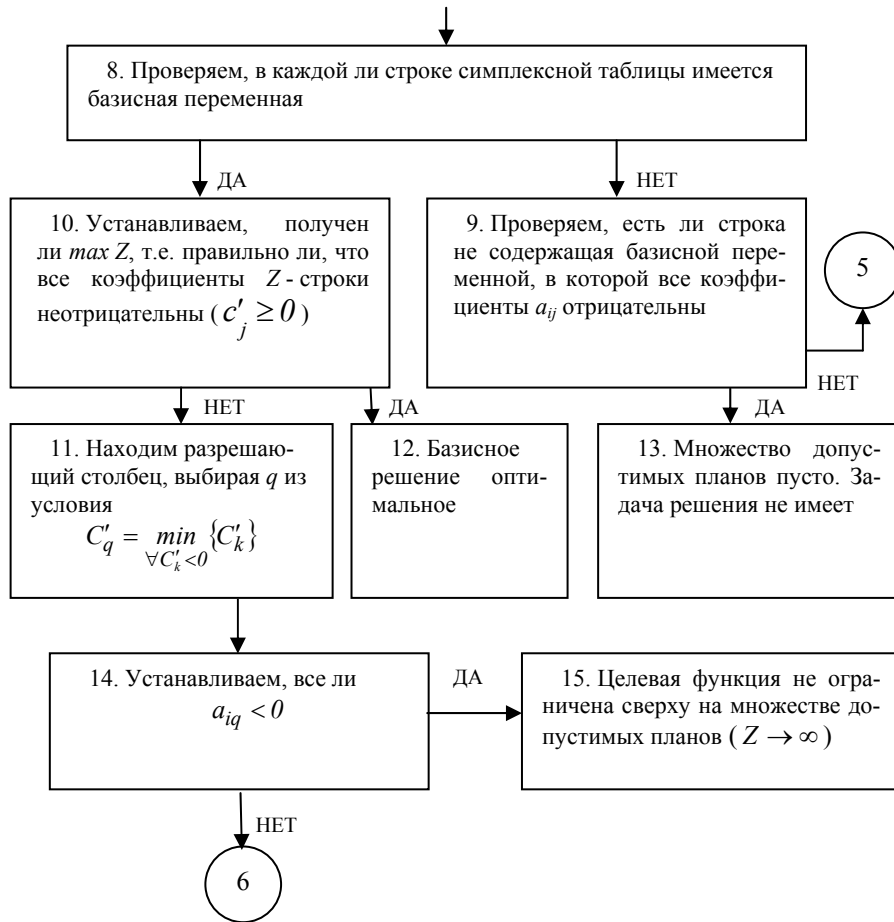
8. Проверяем, в каждой ли строке симплексной таблицы имеется базисная переменная

ДА

НЕТ

10. Устанавливаем, получен ли *max* $Z$, т.е. правильно ли, что все коэффициенты $Z$ - строки неотрицательны ( $c'_j \geq 0$ )

9. Проверяем, есть ли строка не содержащая базисной переменной, в которой все коэффициенты $a_{ij}$ отрицательны

5

НЕТ

НЕТ

ДА

ДА

11. Находим разрешающий столбец, выбирая $q$ из условия $C'_q = \min\limits_{\forall C'_k < 0} \{C'_k\}$

12. Базисное решение оптимальное

13. Множество допустимых планов пусто. Задача решения не имеет

14. Устанавливаем, все ли $a_{iq} < 0$

ДА

15. Целевая функция не ограничена сверху на множестве допустимых планов ( $Z \to \infty$ )

НЕТ

6